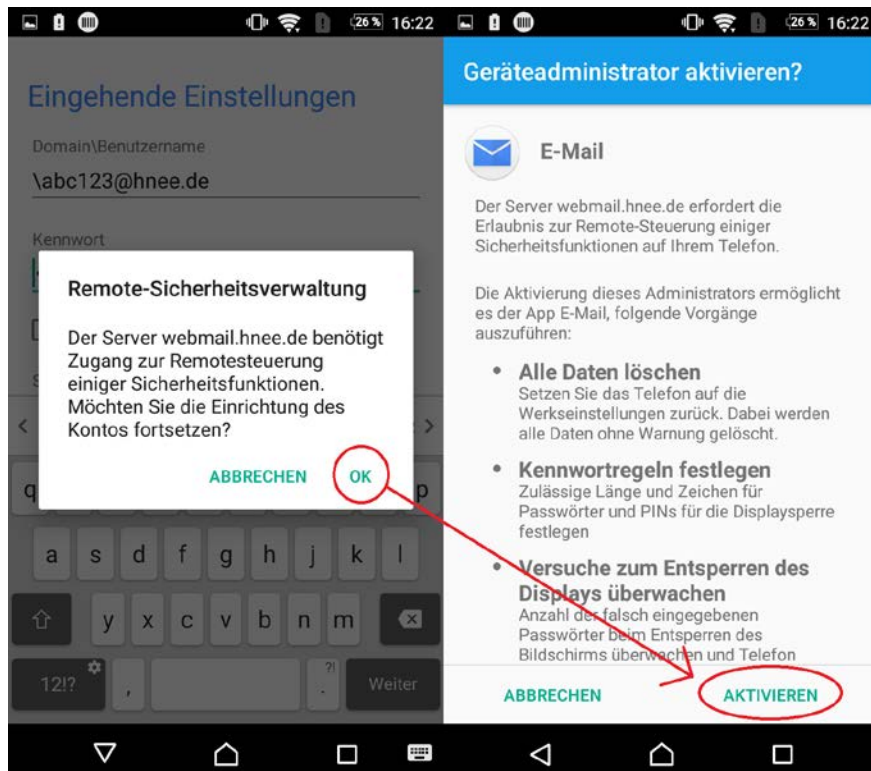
26 % 16:22

Eingehende Einstellungen

Domain\Benutzername

\abc123@hnee.de

Kennwort

Remote-Sicherheitsverwaltung

Der Server webmail.hnee.de benötigt Zugang zur Remotesteuerung einiger Sicherheitsfunktionen. Möchten Sie die Einrichtung des Kontos fortsetzen?

ABBRECHEN OK

q p

a s d f g h j k l

y x c v b n m

12!? , . Weiter

26 % 16:22

Geräteadministrator aktivieren?

E-Mail

Der Server webmail.hnee.de erfordert die Erlaubnis zur Remote-Steuerung einiger Sicherheitsfunktionen auf Ihrem Telefon.

Die Aktivierung dieses Administrators ermöglicht es der App E-Mail, folgende Vorgänge auszuführen:

• Alle Daten löschen
Setzen Sie das Telefon auf die Werkseinstellungen zurück. Dabei werden alle Daten ohne Warnung gelöscht.

• Kennwortregeln festlegen
Zulässige Länge und Zeichen für Passwörter und PINs für die Displaysperre festlegen

• Versuche zum Entsperren des Displays überwachen
Anzahl der falsch eingegebenen Passwörter beim Entsperren des Bildschirms überwachen und Telefon

ABBRECHEN AKTIVIEREN